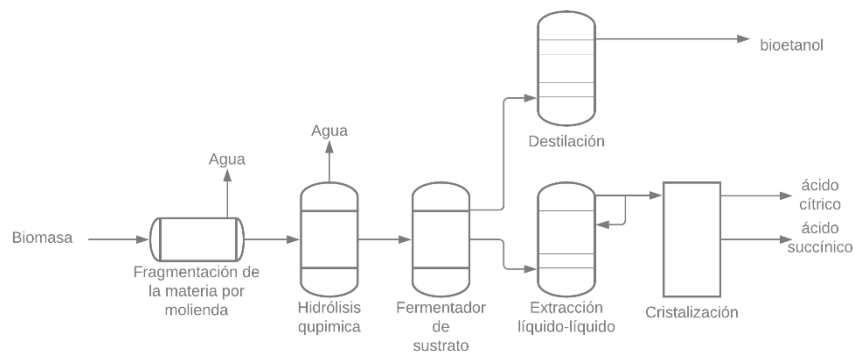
bioetanol

Agua

Destilación

Agua

ácido cítrico

ácido succínico

Biomasa

Fragmentación de la materia por molienda

Hidrólisis qupimica

Fermentador de sustrato

Extracción líquido-líquido

Cristalización